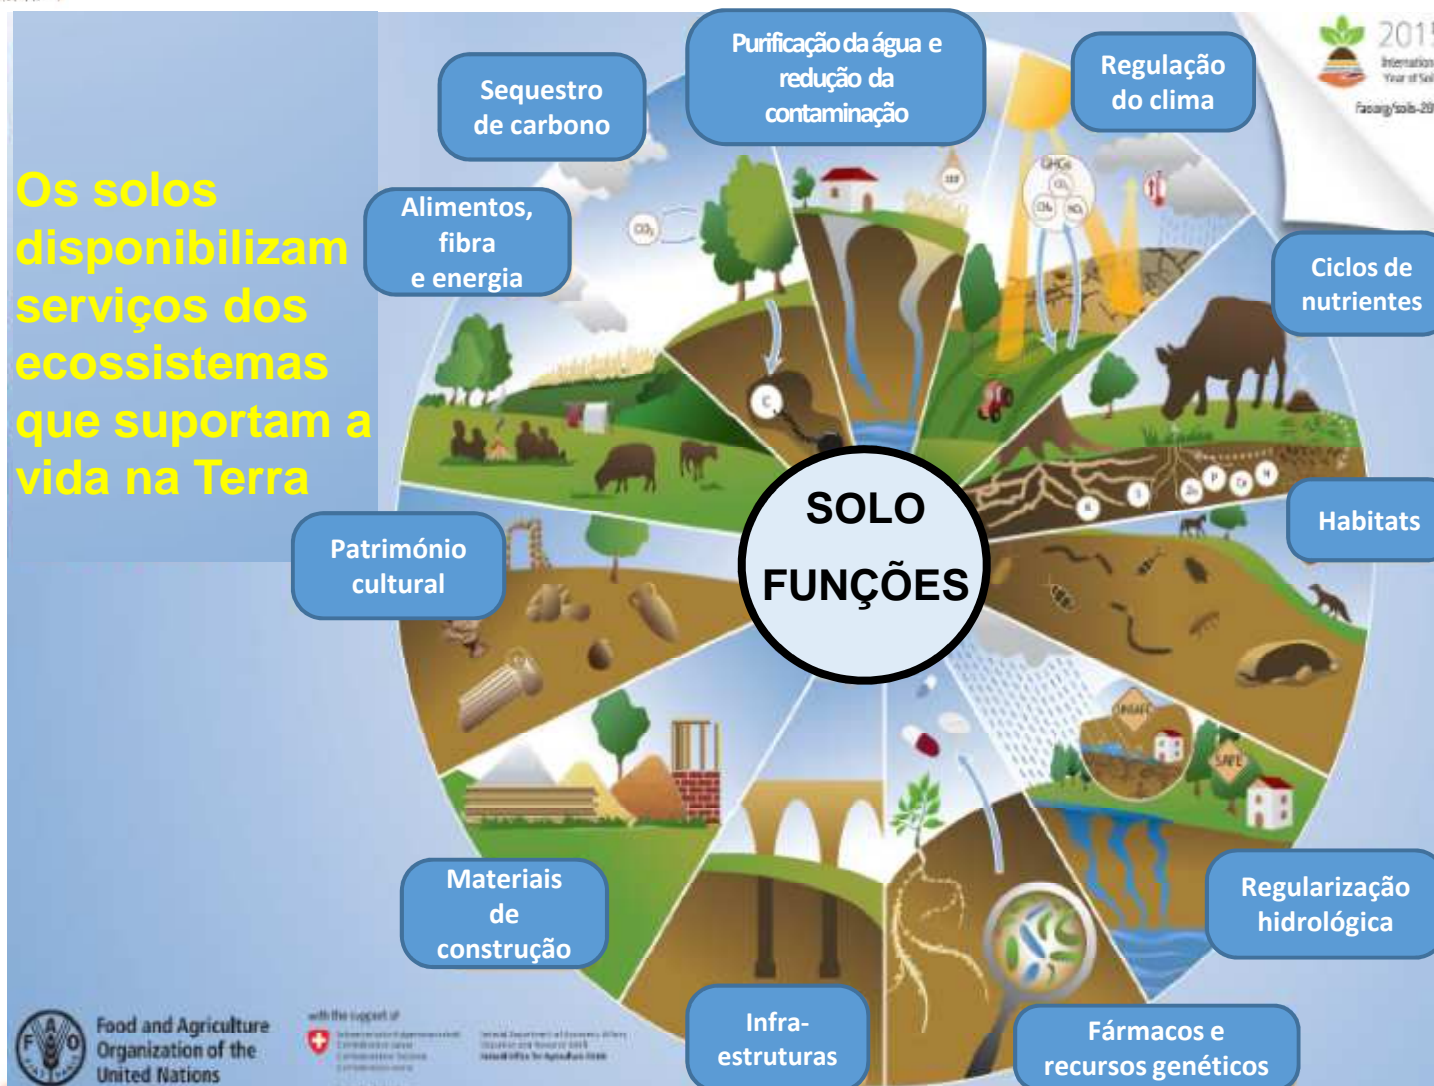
Os solos disponibilizam serviços dos ecossistemas que suportam a vida na Terra

Sequestro de carbono

Purificação da água e redução da contaminação

Regulação do clima

2015 Internation Year of Soi

fao.org/soils-20

Alimentos, fibra e energia

Ciclos de nutrientes

$CO_2$

GHGs

$CO_2$

$CH_4$

$NO_2$

C

SOLO FUNÇÕES

Habitats

Património cultural

SAFE

SAFE

Materiais de construção

Regularização hidrológica

Infra-estruturas

Fármacos e recursos genéticos

Food and Agriculture Organization of the United Nations

with the support of

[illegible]